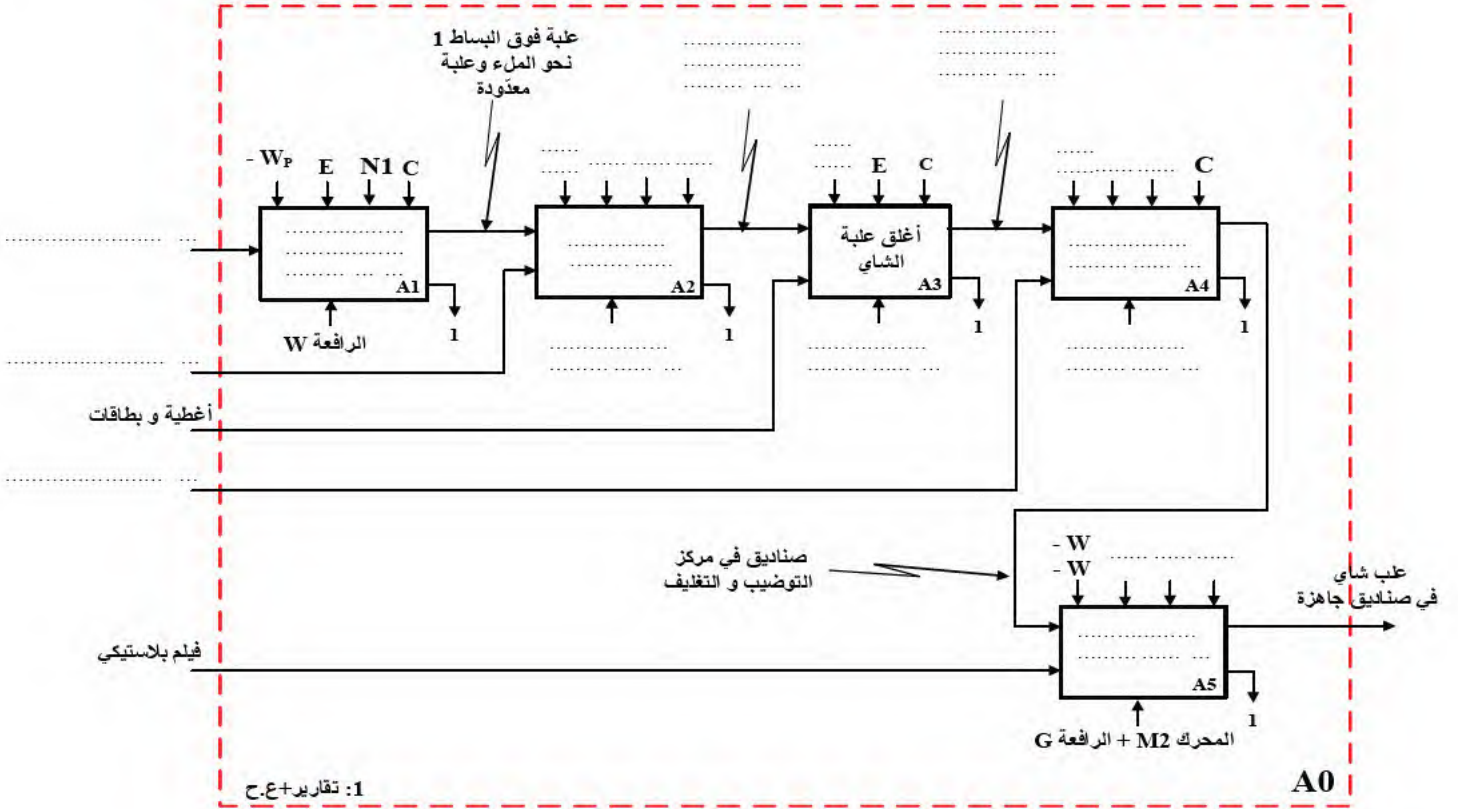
علبة فوق البساط 1 نحو الملء وعلبة معدّودة

..................
..................
... ... ........

..................
..................
... ... ........

- $W_P$ E N1 C

......
...... ...... ...... ......

......
...... E C

......
...... ...... ...... C

...... ...............

..................
..................
........ ... ...
A1

..................
........ ......
A2

أغلق علبة الشاي
A3

..................
........ ... ...
A4

الرافعة W

1

1

..................
........ ...... ...

1

..................
........ ...... ...

1

..................
........ ...... ...

1

..................... ...

أغطية و بطاقات

..................... ...

صناديق في مركز التوضيب و التغليف

- W
- W ...... ...... ......

علب شاي في صناديق جاهزة

..................
........ ...... ...
A5

فيلم بلاستيكي

1

المحرك M2 + الرافعة G

1: تقارير+ع.ح

A0